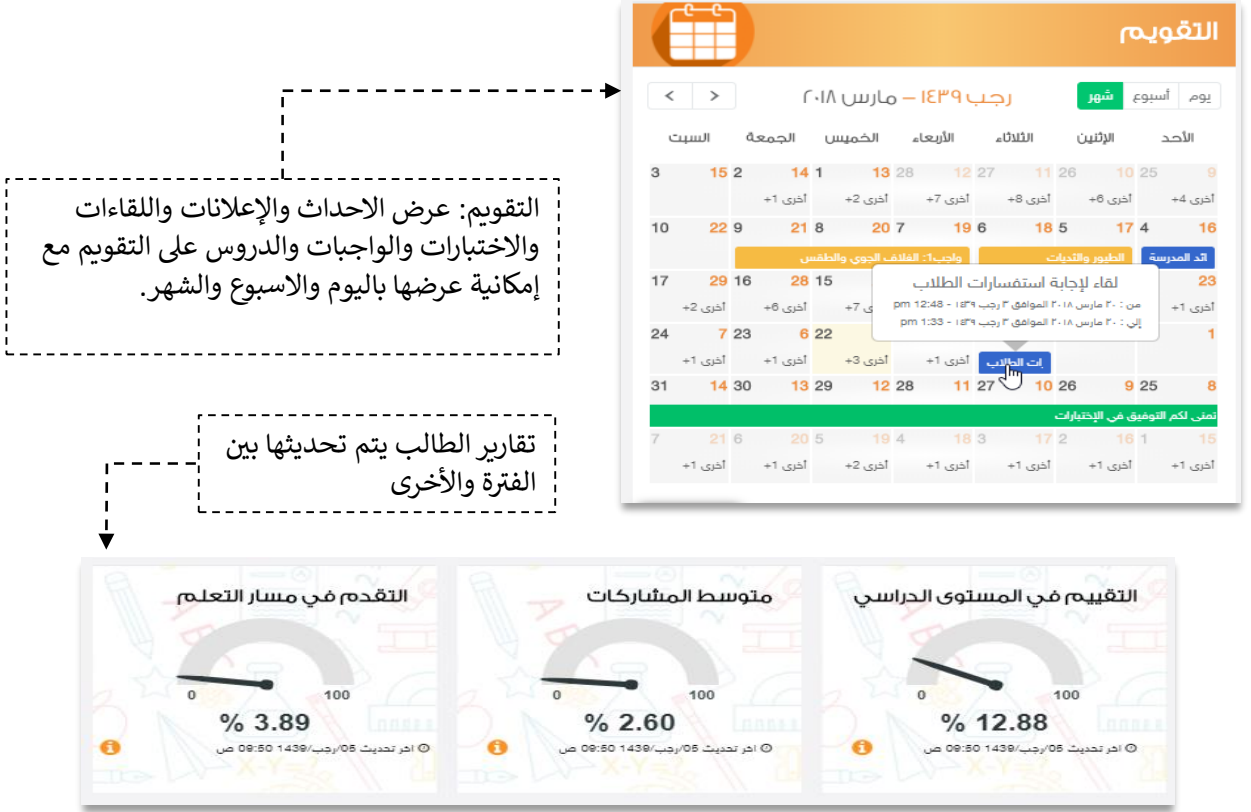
التقويم

يوم | أسبوع | شهر

رجب ١٤٣٩ – مارس ٢٠١٨

الأحد | الإثنين | الثلاثاء | الأربعاء | الخميس | الجمعة | السبت

| الأحد | الإثنين | الثلاثاء | الأربعاء | الخميس | الجمعة | السبت |
|---|---|---|---|---|---|---|
| 9 25 أخرى +4 | 10 26 أخرى +6 | 11 27 أخرى +8 | 12 28 أخرى +7 | 13 1 أخرى +2 | 14 2 أخرى +1 | 15 3 |
| 16 4 اند المدرسة | 17 5 الطيور والنحليات | 18 6 | 19 7 واجب1: الغلاف الجوي والطقس | 20 8 | 21 9 | 22 10 |
| 23 أخرى +1 | | | 7 | 15 | 28 16 أخرى +6 | 29 17 أخرى +2 |
| 1 | إت الطالب | أخرى +1 | | 22 أخرى +3 | 6 23 أخرى +1 | 7 24 |
| 8 25 | 9 26 | 10 27 | 11 28 | 12 29 | 13 30 | 14 31 |
| 15 1 أخرى +1 | 16 2 أخرى +1 | 17 3 أخرى +1 | 18 4 أخرى +1 | 19 5 أخرى +2 | 20 6 أخرى +1 | 21 7 |

لقاء لإجابة استفسارات الطلاب
من : ٣٠ مارس ٢٠١٨ الموافق ٣ رجب ١٤٣٩ - 12:48 pm
إلى : ٣٠ مارس ٢٠١٨ الموافق ٣ رجب ١٤٣٩ - 1:33 pm

تمنى لكم التوفيق في الإختبارات

التقويم: عرض الاحداث والإعلانات واللقاءات والاختبارات والواجبات والدروس على التقويم مع إمكانية عرضها باليوم والاسبوع والشهر.

تقارير الطالب يتم تحديثها بين الفترة والأخرى

التقدم في مسار التعلم
0 100
% 3.89
اخر تحديث 05/رجب/1439 09:50 ص

متوسط المشاركات
0 100
% 2.60
اخر تحديث 05/رجب/1439 09:50 ص

التقييم في المستوى الدراسي
0 100
% 12.88
اخر تحديث 05/رجب/1439 09:50 ص